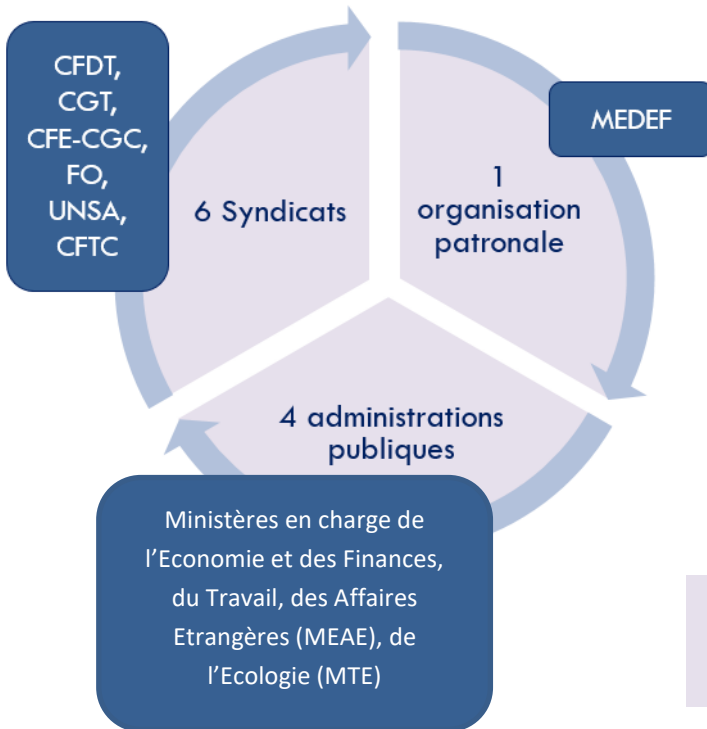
CFDT,
CGT,
CFE-CGC,
FO,
UNSA,
CFTC

6 Syndicats

MEDEF

1
organisation
patronale

4 administrations
publiques

Ministères en charge de l'Economie et des Finances, du Travail, des Affaires Etrangères (MEAE), de l'Ecologie (MTE)